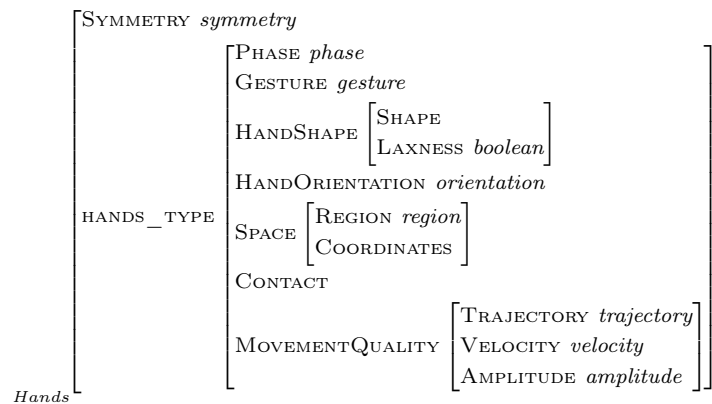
$\left[\begin{array}{l}\text{Symmetry } \textit{symmetry} \\ \text{hands\_type} \left[\begin{array}{l}\text{Phase } \textit{phase} \\ \text{Gesture } \textit{gesture} \\ \text{HandShape} \left[\begin{array}{l}\text{Shape} \\ \text{Laxness } \textit{boolean}\end{array}\right] \\ \text{HandOrientation } \textit{orientation} \\ \text{Space} \left[\begin{array}{l}\text{Region } \textit{region} \\ \text{Coordinates}\end{array}\right] \\ \text{Contact} \\ \text{MovementQuality} \left[\begin{array}{l}\text{Trajectory } \textit{trajectory} \\ \text{Velocity } \textit{velocity} \\ \text{Amplitude } \textit{amplitude}\end{array}\right]\end{array}\right]\end{array}\right]_{Hands}$